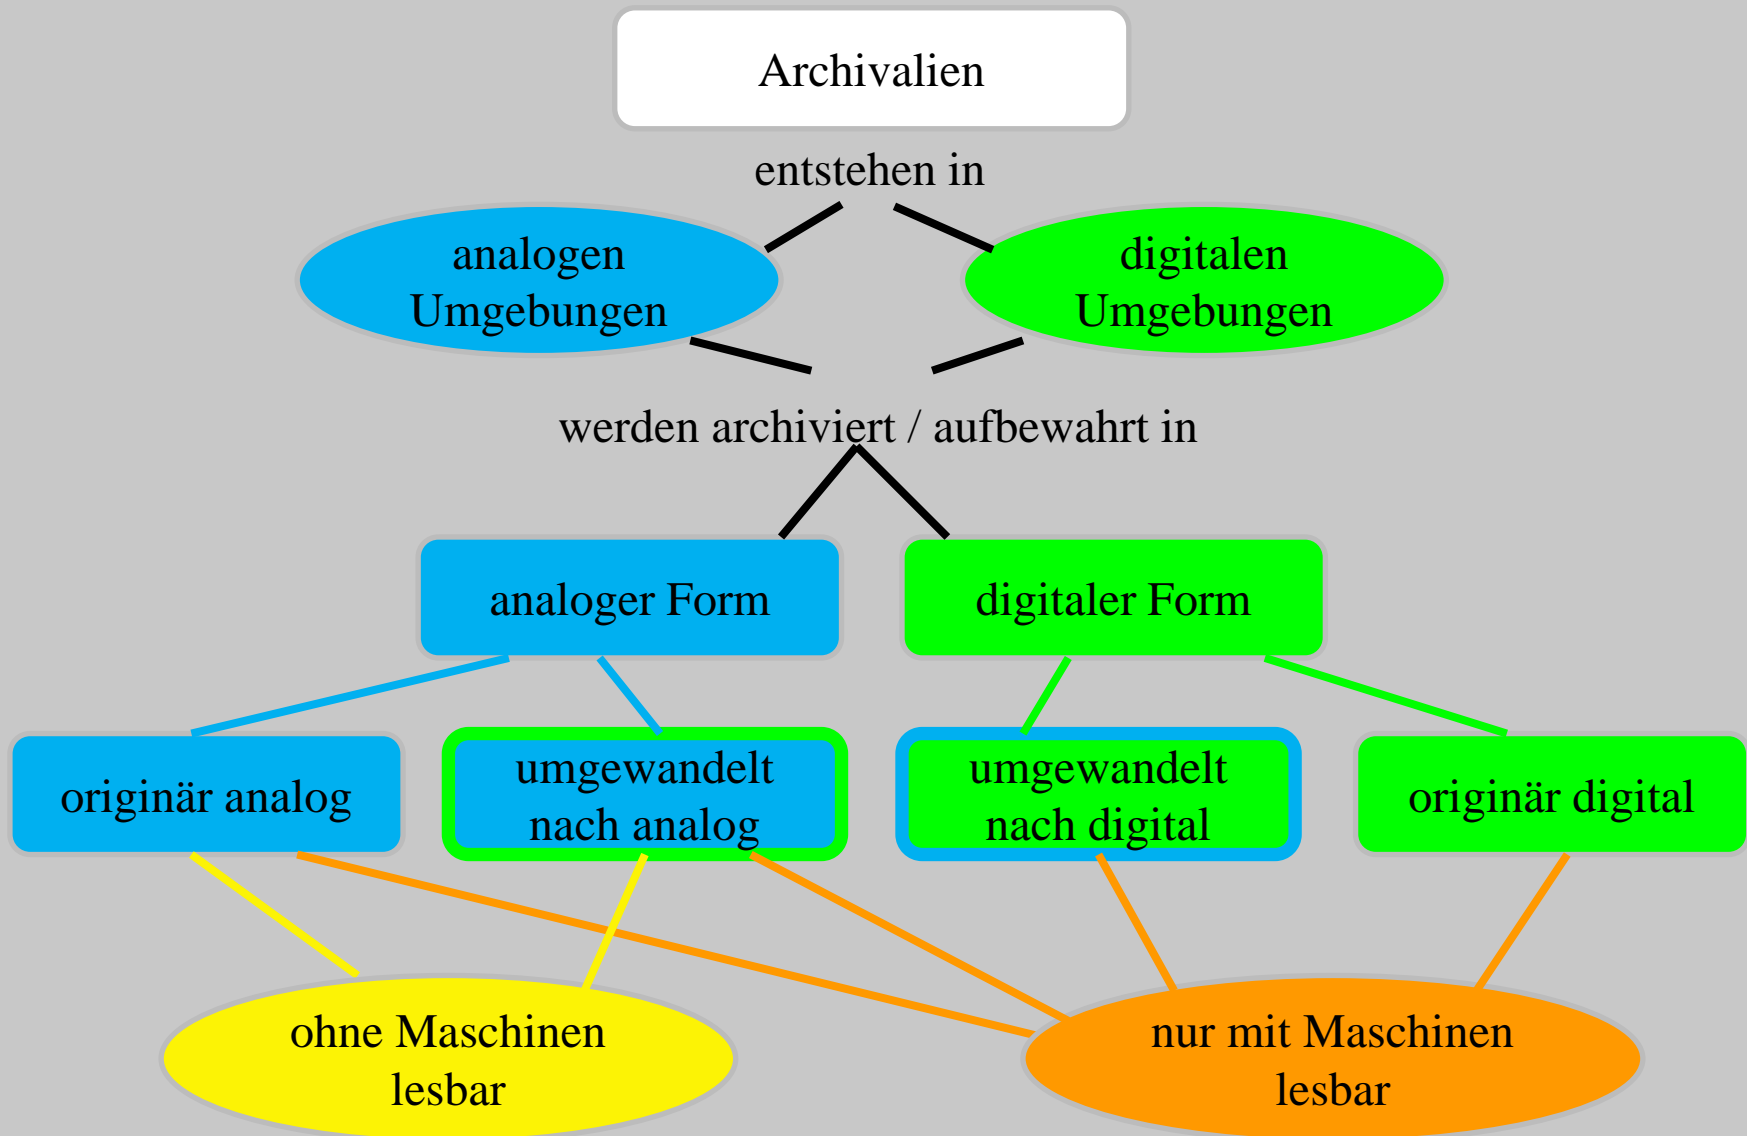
Archivalien

entstehen in

analogen Umgebungen

digitalen Umgebungen

werden archiviert / aufbewahrt in

analoger Form

digitaler Form

originär analog

umgewandelt nach analog

umgewandelt nach digital

originär digital

ohne Maschinen lesbar

nur mit Maschinen lesbar